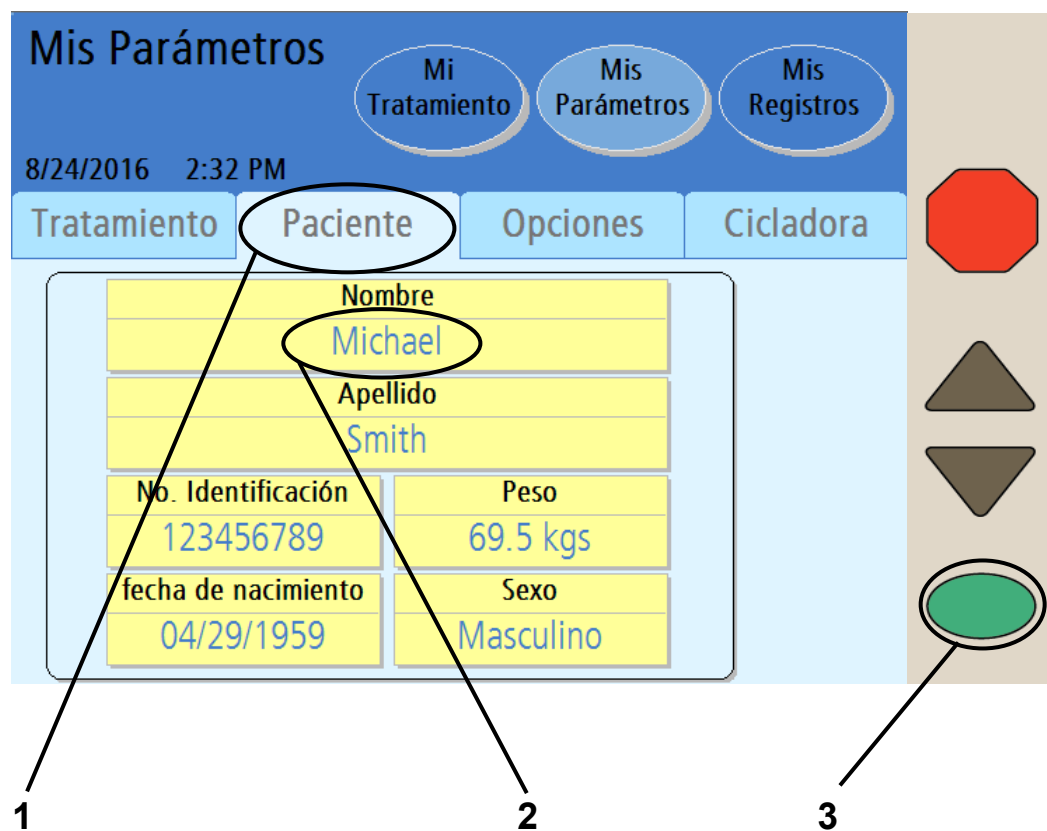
Mis Parámetros

Mi Tratamiento

Mis Parámetros

Mis Registros

8/24/2016 2:32 PM

Tratamiento

Paciente

Opciones

Cicladora

Nombre

Michael

Apellido

Smith

No. Identificación

123456789

Peso

69.5 kgs

fecha de nacimiento

04/29/1959

Sexo

Masculino

1

2

3